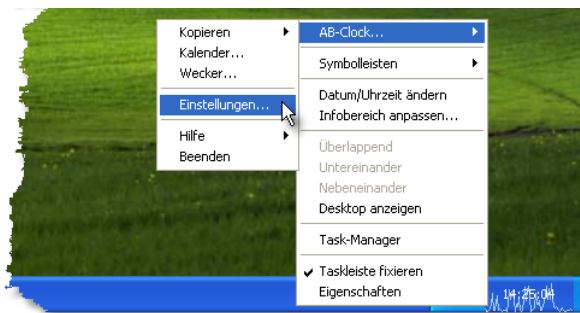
Kopieren
Kalender...
Wecker...
Einstellungen...
Hilfe
Beenden

AB-Clock...
Symbolleisten
Datum/Uhrzeit ändern
Infobereich anpassen...
Überlappend
Untereinander
Nebeneinander
Desktop anzeigen
Task-Manager
Taskleiste fixieren
Eigenschaften

14:25:04